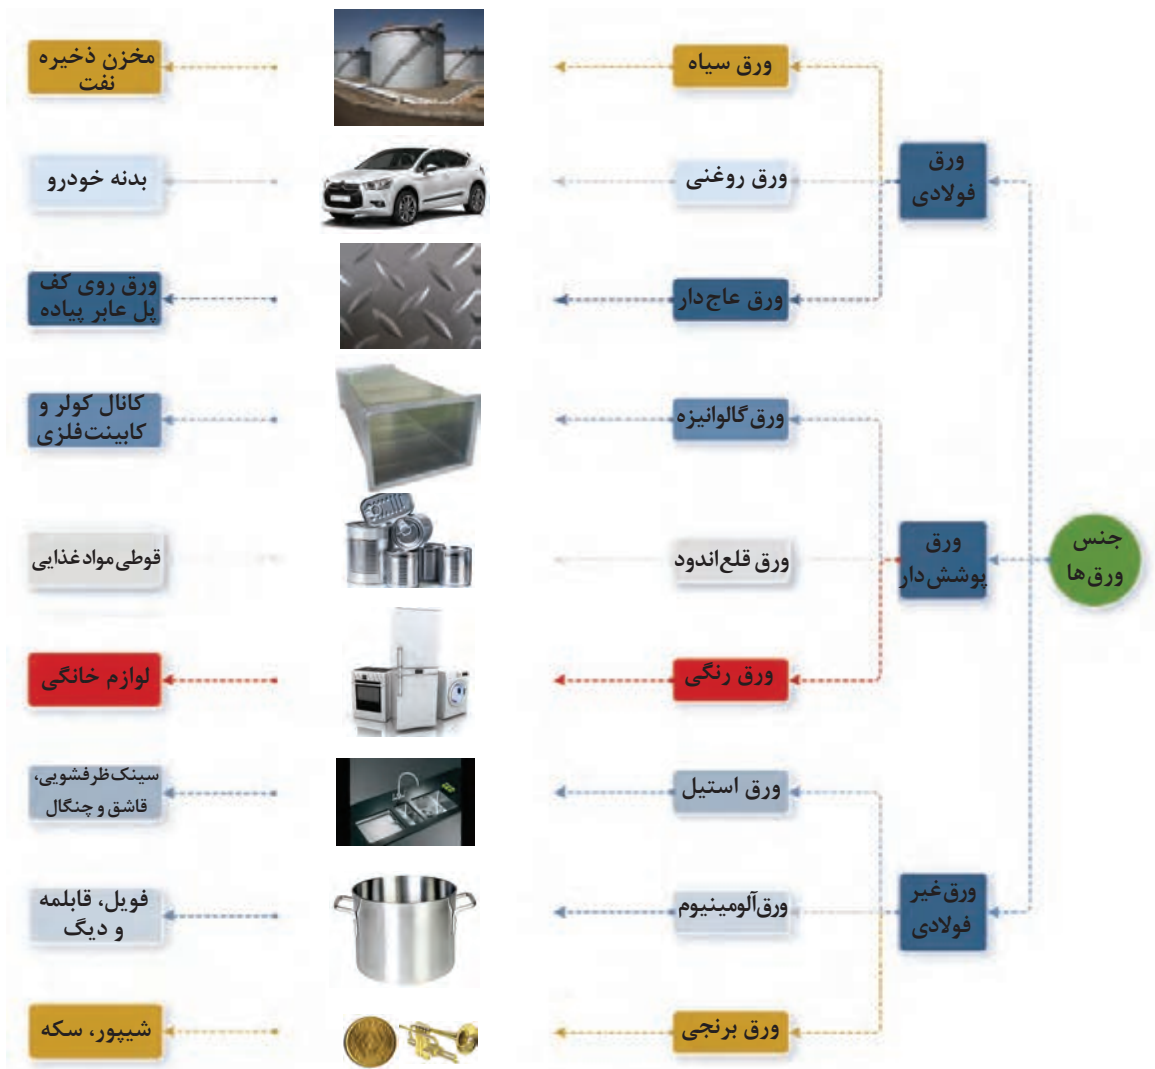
جنس ورق‌ها

ورق فولادی

ورق سیاه
مخزن ذخیره نفت

ورق روغنی
بدنه خودرو

ورق عاج دار
ورق روی کف پل عابر پیاده

ورق پوشش دار

ورق گالوانیزه
کانال کولر و کابینت فلزی

ورق قلع اندود
قوطی مواد غذایی

ورق رنگی
لوازم خانگی

ورق غیر فولادی

ورق استیل
سینک ظرفشویی، قاشق و چنگال

ورق آلومینیوم
فویل، قابلمه و دیگ

ورق برنجی
شیپور، سکه